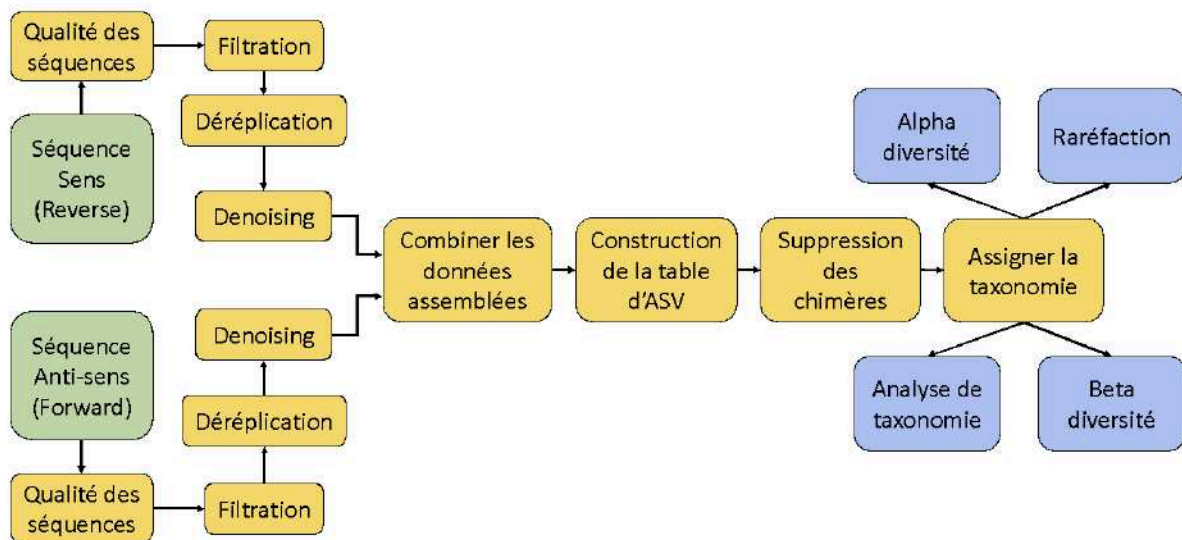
Qualité des séquences

Filtration

Déréplication

Séquence Sens (Reverse)

Denoising

Combiner les données assemblées

Construction de la table d'ASV

Suppression des chimères

Assigner la taxonomie

Alpha diversité

Raréfaction

Denoising

Séquence Anti-sens (Forward)

Déréplication

Analyse de taxonomie

Beta diversité

Qualité des séquences

Filtration